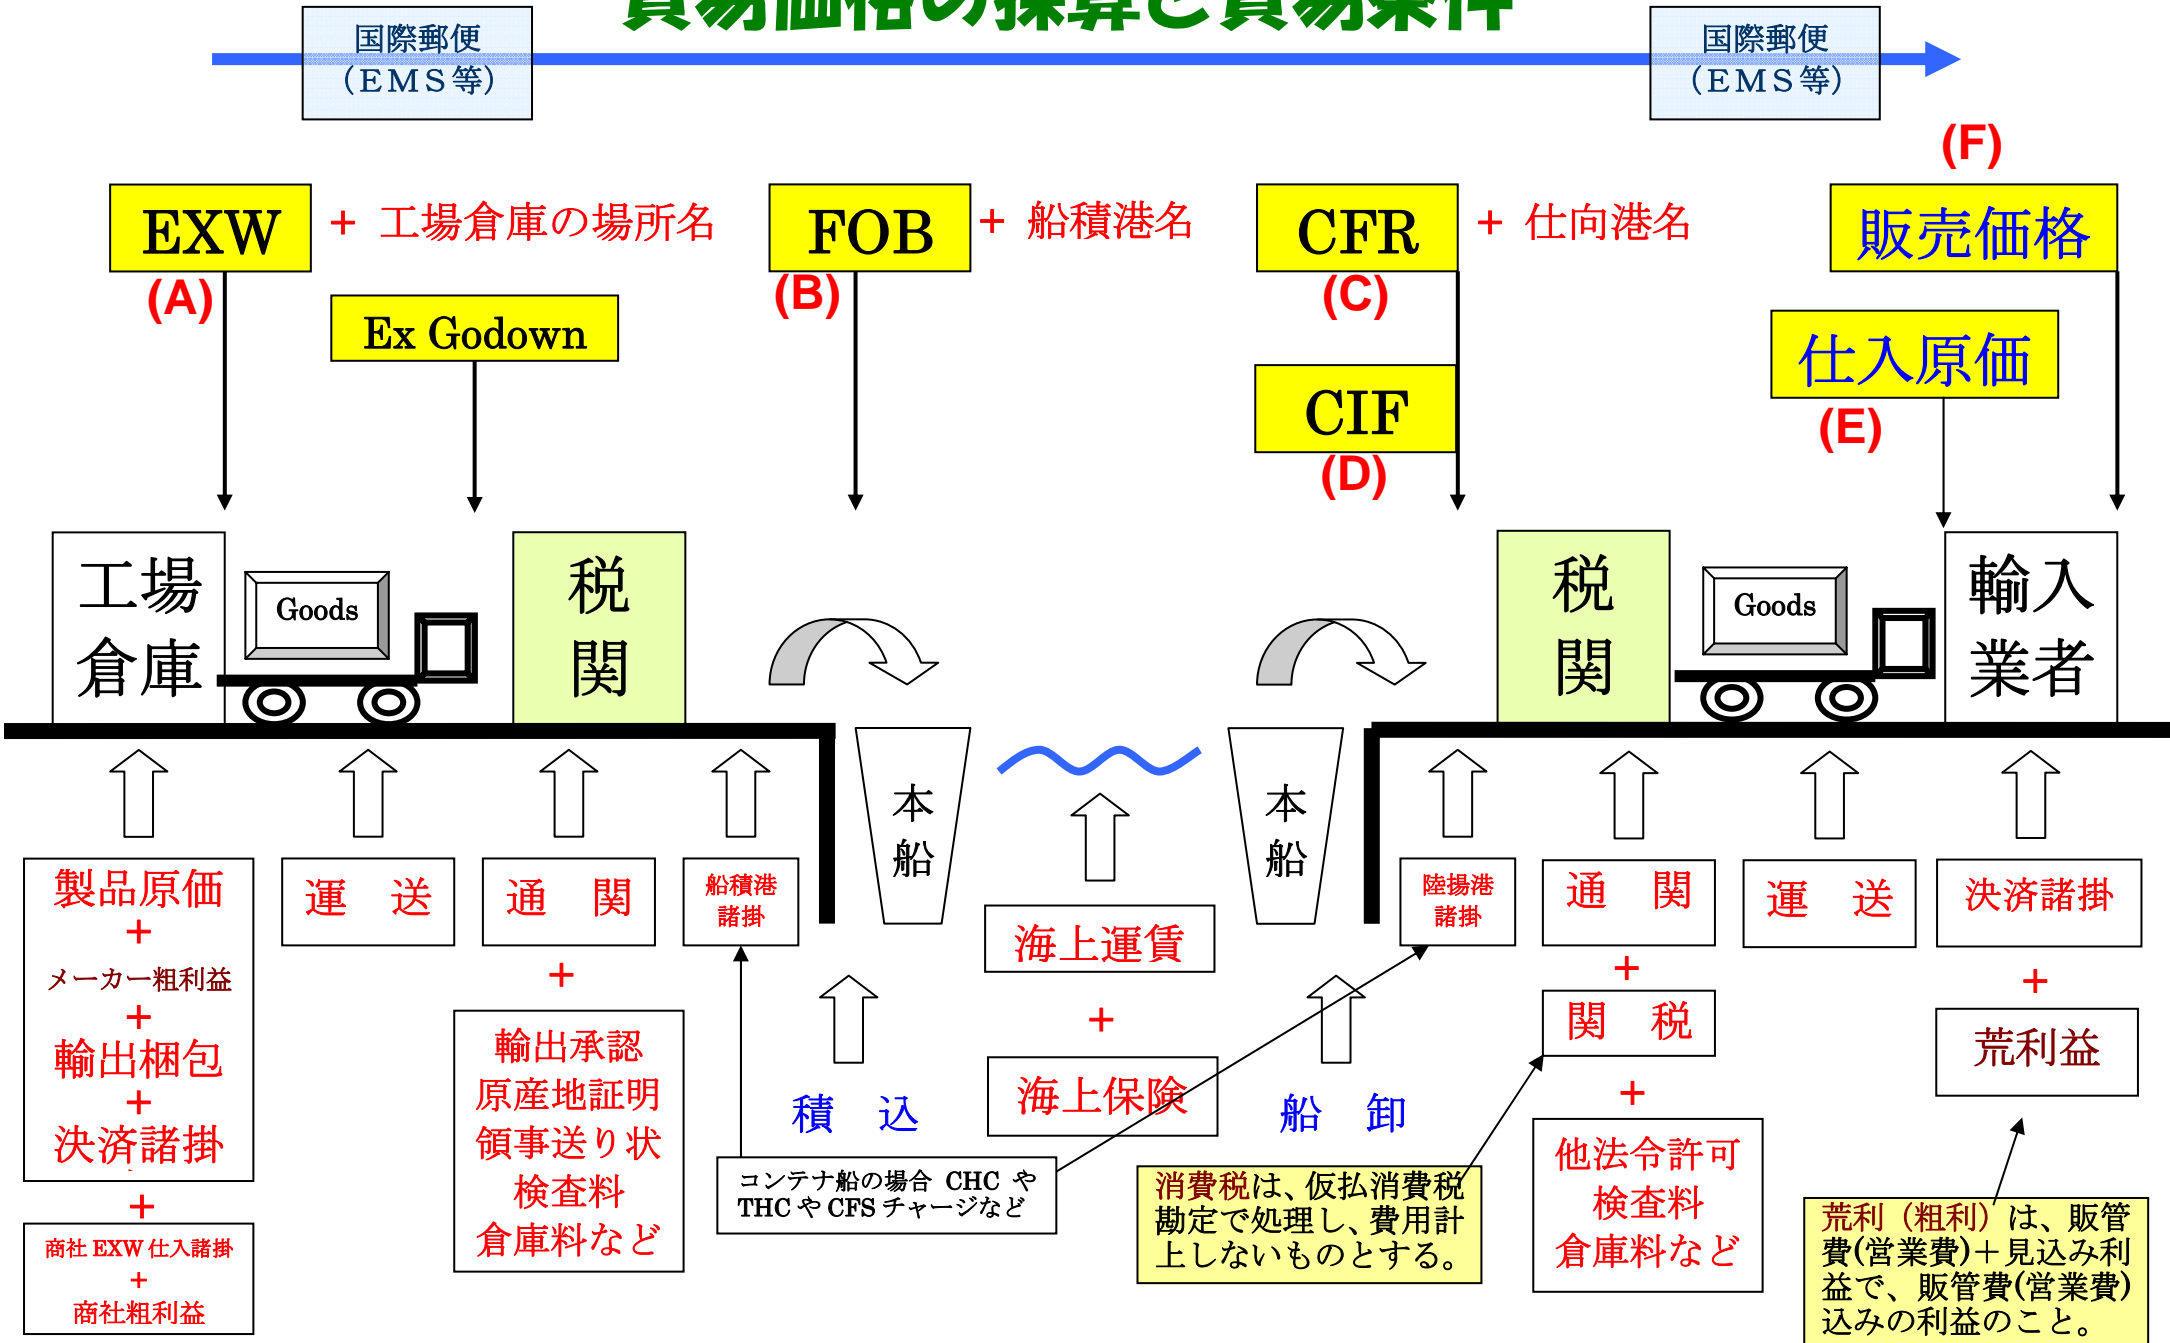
貿易価格の採算と貿易条件

国際郵便（EMS等）

国際郵便（EMS等）

(F)

EXW ＋ 工場倉庫の場所名

FOB ＋ 船積港名

CFR ＋ 仕向港名

販売価格

(A)

Ex Godown

(B)

(C)

仕入原価

CIF

(E)

(D)

工場倉庫

Goods

税関

税関

Goods

輸入業者

本船

本船

製品原価
＋
メーカー粗利益
＋
輸出梱包
＋
決済諸掛

運 送

通 関

船積港諸掛

海上運賃

陸揚港諸掛

通 関

運 送

決済諸掛

＋

＋

＋

＋

＋

輸出承認
原産地証明
領事送り状
検査料
倉庫料など

関 税

荒利益

海上保険

積 込

船 卸

他法令許可
検査料
倉庫料など

＋

商社 EXW 仕入諸掛
＋
商社粗利益

コンテナ船の場合 CHC や THC や CFS チャージなど

消費税は、仮払消費税勘定で処理し、費用計上しないものとする。

荒利（粗利）は、販管費(営業費)＋見込み利益で、販管費(営業費)込みの利益のこと。